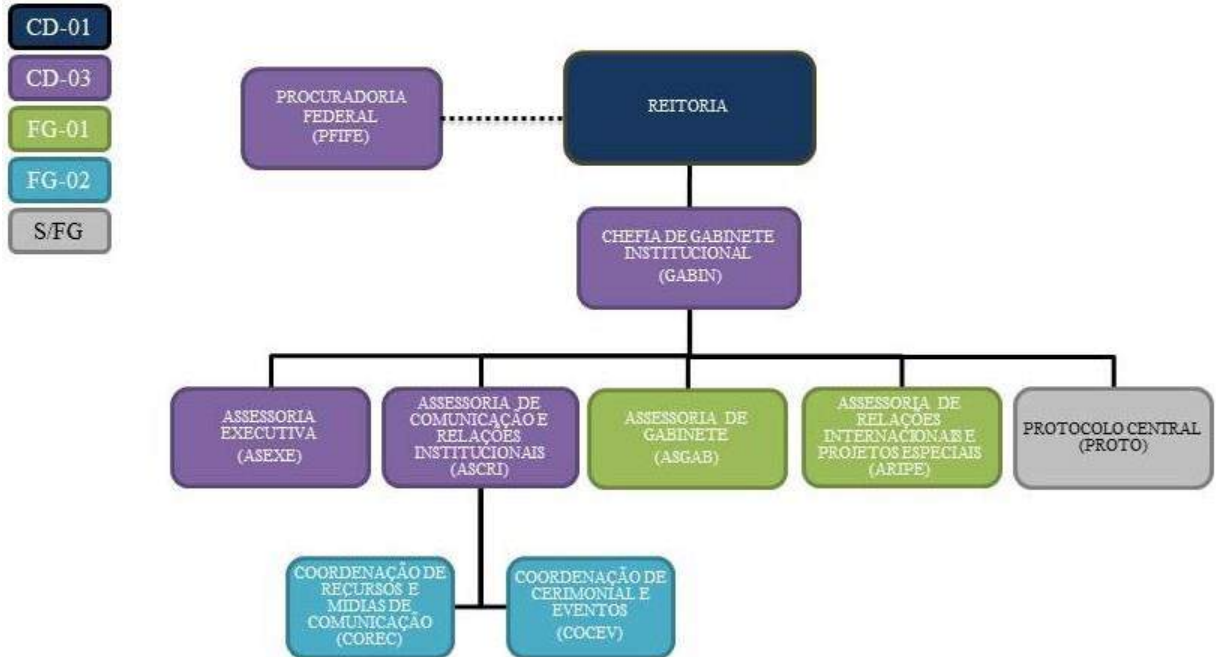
CD-01

CD-03

FG-01

FG-02

S/FG

PROCURADORIA FEDERAL (PFIFE)

REITORIA

CHEFIA DE GABINETE INSTITUCIONAL (GABIN)

ASSESSORIA EXECUTIVA (ASEXE)

ASSESSORIA DE COMUNICAÇÃO E RELAÇÕES INSTITUCIONAIS (ASCRI)

ASSESSORIA DE GABINETE (ASGAB)

ASSESSORIA DE RELAÇÕES INTERNACIONAIS E PROJETOS ESPECIAIS (ARIPE)

PROTOCOLO CENTRAL (PROTO)

COORDENAÇÃO DE RECURSOS E MIDIAS DE COMUNICAÇÃO (COREC)

COORDENAÇÃO DE CERIMONIAL E EVENTOS (COCEV)